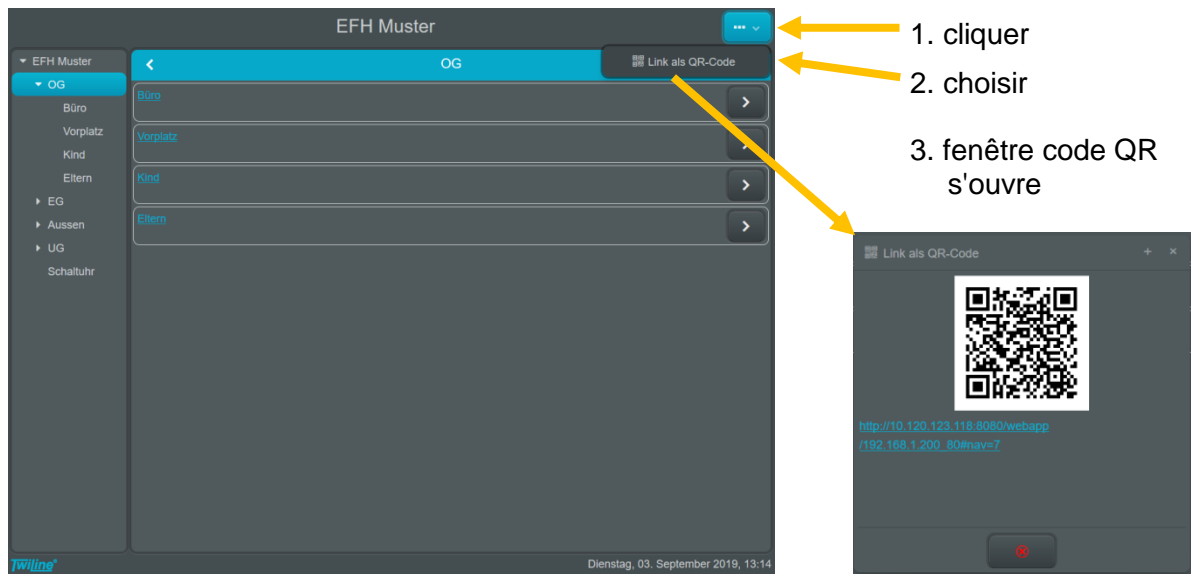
EFH Muster

1. cliquer

Link als QR-Code

2. choisir

EFH Muster
OG
Büro
Vorplatz
Kind
Eltern
EG
Aussen
UG
Schaltuhr

OG

Büro

Vorplatz

Kind

Eltern

3. fenêtre code QR s'ouvre

Link als QR-Code

http://10.120.123.118:8080/webapp/192.168.1.200_80#nav=7

Twiline

Dienstag, 03. September 2019, 13:14